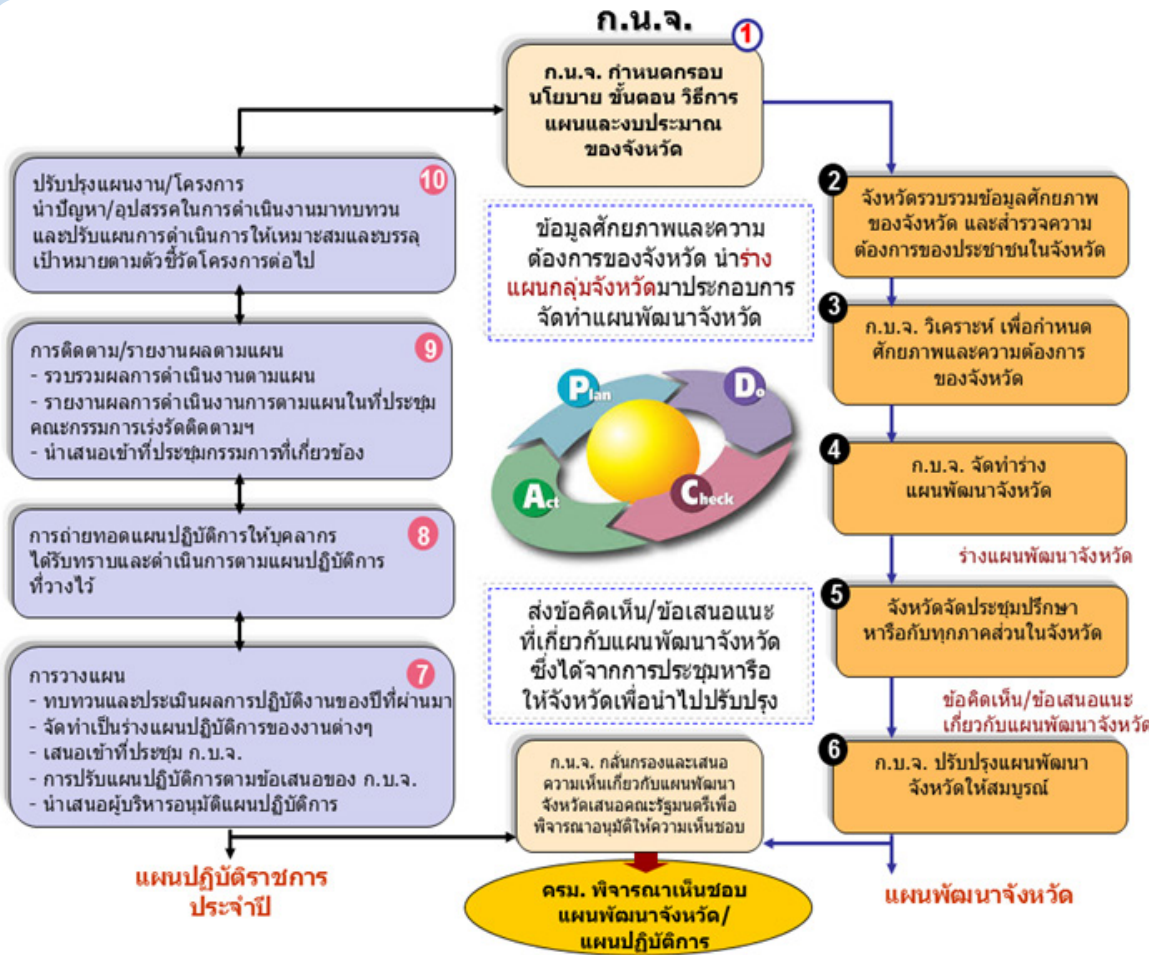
ก.น.จ.

1
ก.น.จ. กำหนดกรอบนโยบาย ขั้นตอน วิธีการ แผนและงบประมาณของจังหวัด

10
ปรับปรุงแผนงาน/โครงการ นำปัญหา/อุปสรรคในการดำเนินงานมาทบทวน และปรับแผนการดำเนินการให้เหมาะสมและบรรลุเป้าหมายตามตัวชี้วัดโครงการต่อไป

2
จังหวัดรวบรวมข้อมูลศักยภาพของจังหวัด และสำรวจความต้องการของประชาชนในจังหวัด

ข้อมูลศักยภาพและความต้องการของจังหวัด นำร่างแผนกลุ่มจังหวัดมาประกอบการจัดทำแผนพัฒนาจังหวัด

3
ก.บ.จ. วิเคราะห์ เพื่อกำหนดศักยภาพและความต้องการของจังหวัด

9
การติดตาม/รายงานผลตามแผน
- รวบรวมผลการดำเนินงานตามแผน
- รายงานผลการดำเนินงานการตามแผนในที่ประชุมคณะกรรมการเร่งรัดติดตามฯ
- นำเสนอเข้าที่ประชุมกรรมการที่เกี่ยวข้อง

Plan
Do
Act
Check

4
ก.บ.จ. จัดทำร่างแผนพัฒนาจังหวัด

8
การถ่ายทอดแผนปฏิบัติการให้บุคลากรได้รับทราบและดำเนินการตามแผนปฏิบัติการที่วางไว้

ร่างแผนพัฒนาจังหวัด

ส่งข้อคิดเห็น/ข้อเสนอแนะที่เกี่ยวกับแผนพัฒนาจังหวัด ซึ่งได้จากการประชุมหรือให้จังหวัดเพื่อนำไปปรับปรุง

5
จังหวัดจัดประชุมปรึกษาหารือกับทุกภาคส่วนในจังหวัด

7
การวางแผน
- ทบทวนและประเมินผลการปฏิบัติงานของปีที่ผ่านมา
- จัดทำเป็นร่างแผนปฏิบัติการของงานต่างๆ
- เสนอเข้าที่ประชุม ก.บ.จ.
- การปรับแผนปฏิบัติการตามข้อเสนอของ ก.บ.จ.
- นำเสนอผู้บริหารอนุมัติแผนปฏิบัติการ

ข้อคิดเห็น/ข้อเสนอแนะเกี่ยวกับแผนพัฒนาจังหวัด

ก.น.จ. กลั่นกรองและเสนอความเห็นเกี่ยวกับแผนพัฒนาจังหวัดเสนอคณะรัฐมนตรีเพื่อพิจารณาอนุมัติให้ความเห็นชอบ

6
ก.บ.จ. ปรับปรุงแผนพัฒนาจังหวัดให้สมบูรณ์

แผนปฏิบัติราชการประจำปี

ครม. พิจารณาเห็นชอบแผนพัฒนาจังหวัด/แผนปฏิบัติการ

แผนพัฒนาจังหวัด